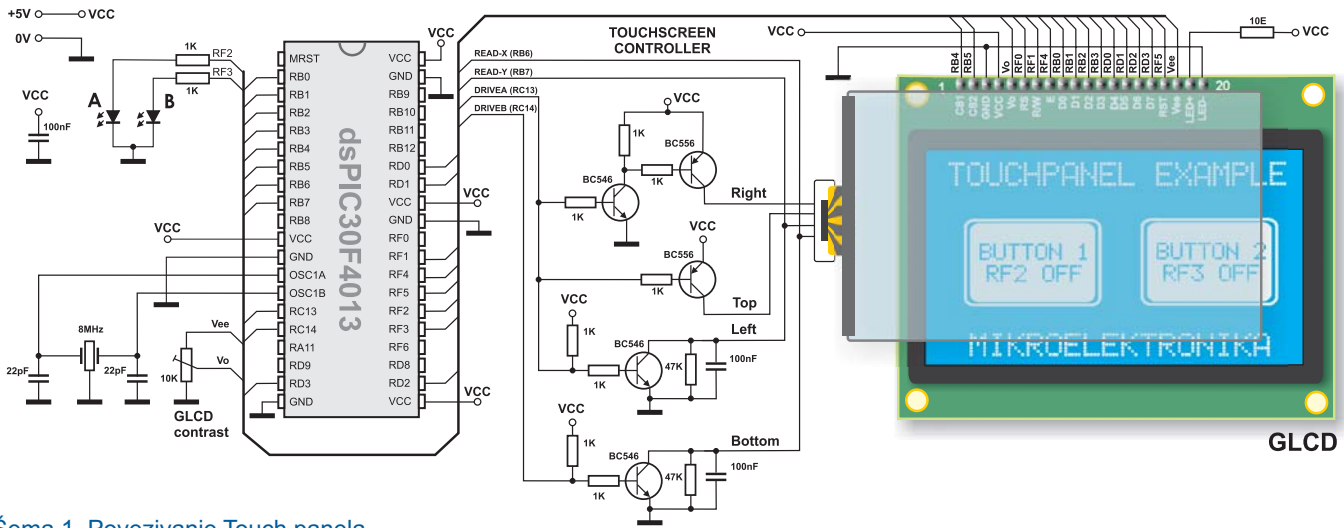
+5V VCC
0V
VCC
100nF
1K RF2
RF3
1K
A B
VCC
22pF
8MHz
22pF
10K
Vee
Vo
GLCD contrast
MRST
RB0
RB1
RB2
RB3
RB4
RB5
RB6
RB7
RB8
VCC
GND
OSC1A
OSC1B
RC13
RC14
RA11
RD9
RD3
GND
dsPIC30F4013
VCC
GND
RB9
RB10
RB11
RB12
RD0
RD1
VCC
GND
RF0
RF1
RF4
RF5
RF2
RF3
RF6
RD8
RD2
VCC
VCC
VCC
VCC
TOUCHSCREEN CONTROLLER
READ-X (RB6)
READ-Y (RB7)
DRIVEA (RC13)
DRIVEB (RC14)
VCC
1K
BC556
BC546
1K
1K
Right
VCC
BC556
1K
Top
VCC
1K
BC546
1K
47K
100nF
Left
VCC
1K
BC546
1K
47K
100nF
Bottom
VCC
RB4 RB5 Vo RF0 RF1 RF4 RB0 RB1 RB2 RB3 RD0 RD1 RD2 RD3 RF5 Vee
10E
VCC
1 20
CS1 CS2 GND VCC Vo RS R/W E D0 D1 D2 D3 D4 D5 D6 D7 RST Vee LED+ LED-
TOUCHPANEL EXAMPLE
BUTTON 1 RF2 OFF
BUTTON 2 RF3 OFF
MIKROELEKTRONIKA
GLCD
Šema 1. Povezivanje Touch panela